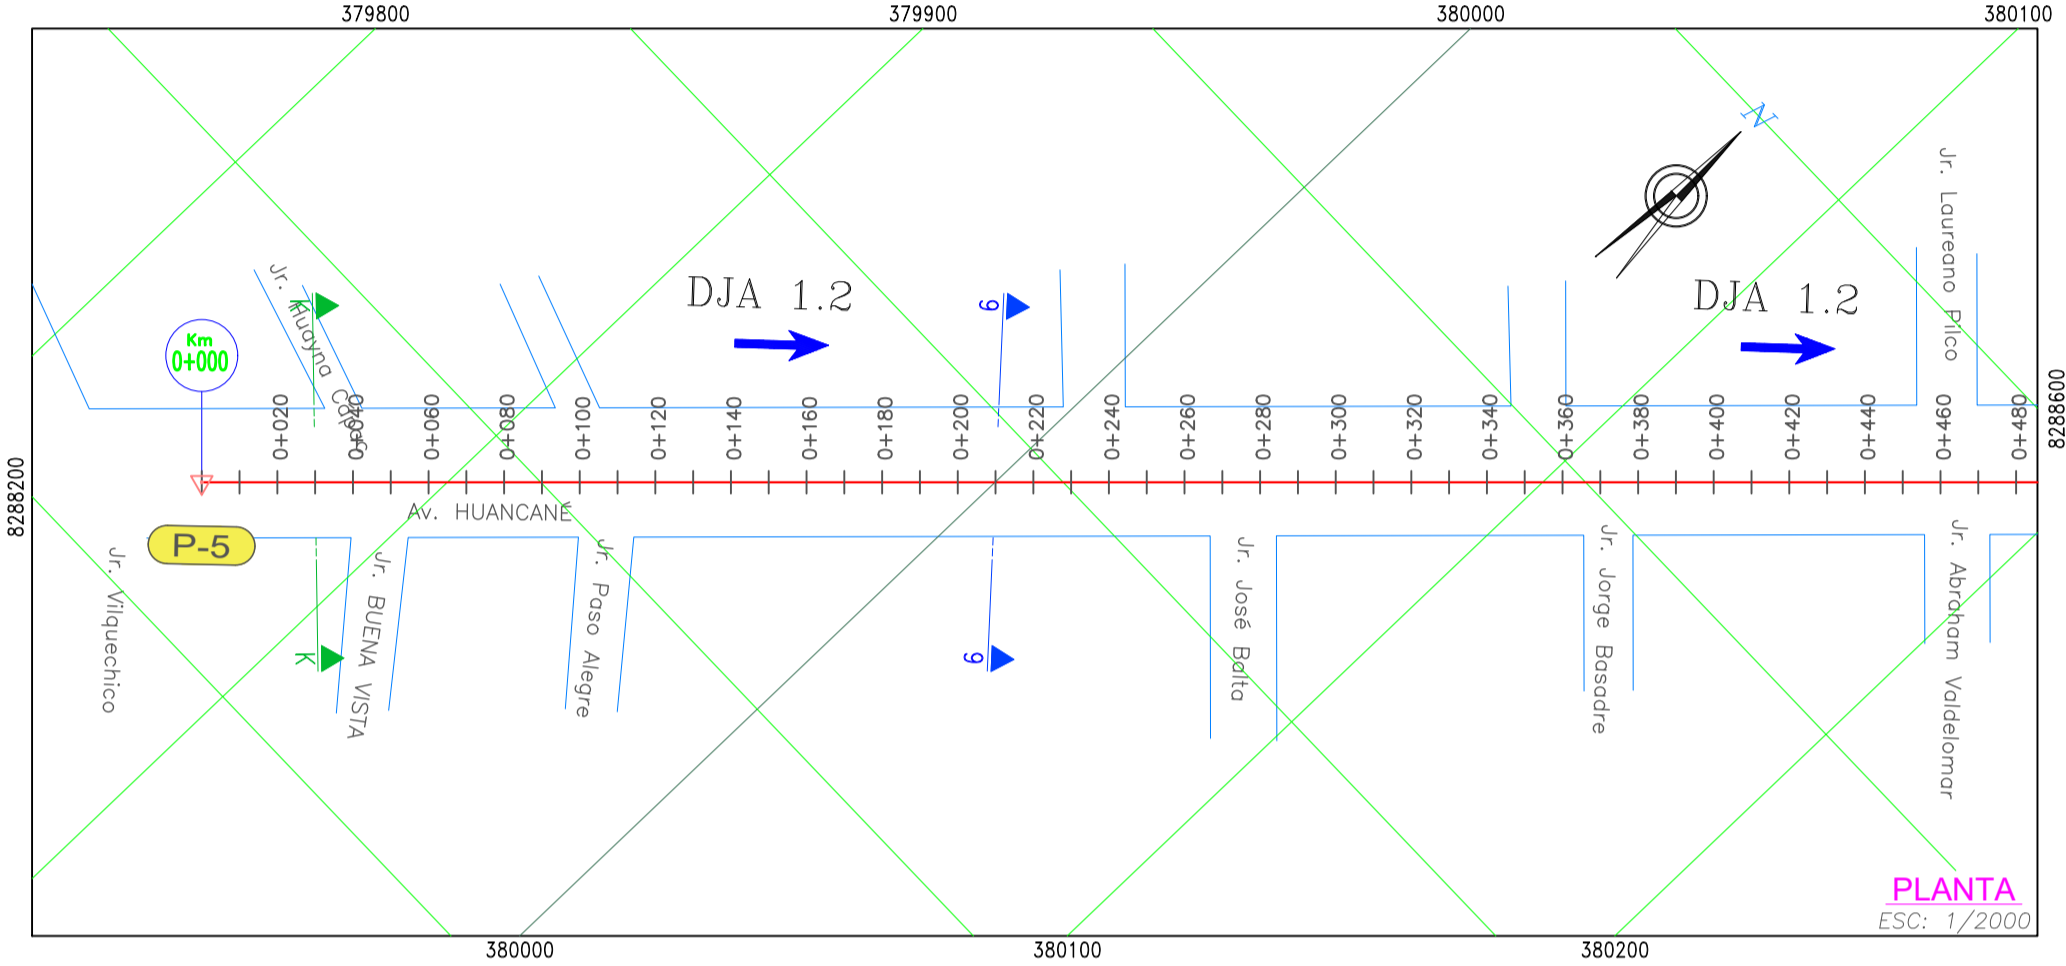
379800
379900
380000
380100

8288200
8288600

N

DJA 1.2
DJA 1.2

Jr. Laureano Pilco

Jr. Kiucyna Capac

Km
0+000

9
9
K
K

0+020
0+040
0+060
0+080
0+100
0+120
0+140
0+160
0+180
0+200
0+220
0+240
0+260
0+280
0+300
0+320
0+340
0+360
0+380
0+400
0+420
0+440
0+460
0+480

Av. HUANCANÉ

P-5

Jr. Vilquechico
Jr. BUENA VISTA
Jr. Paso Alegre
Jr. José Balta
Jr. Jorge Basadre
Jr. Abraham Valdelomar

PLANTA
ESC: 1/2000

380000
380100
380200